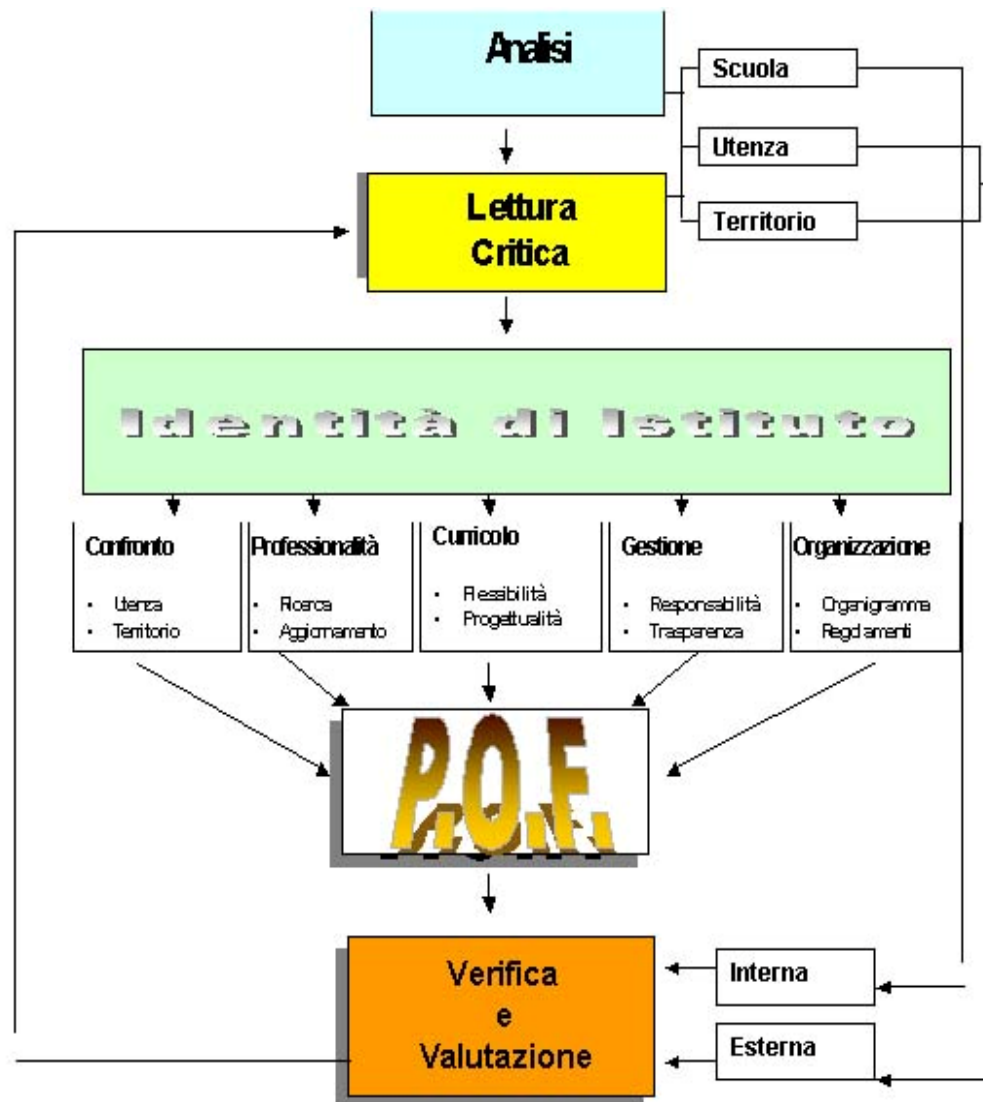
Analisi

Scuola

Utenza

Territorio

Lettura Critica

Identità di Istituto

Confronto
- Utenza
- Territorio

Professionalità
- Ricerca
- Aggiornamento

Curricolo
- Flessibilità
- Progettualità

Gestione
- Responsabilità
- Trasparenza

Organizzazione
- Organigramma
- Regolamenti

P.O.F.

Verifica e Valutazione

Interna

Esterna